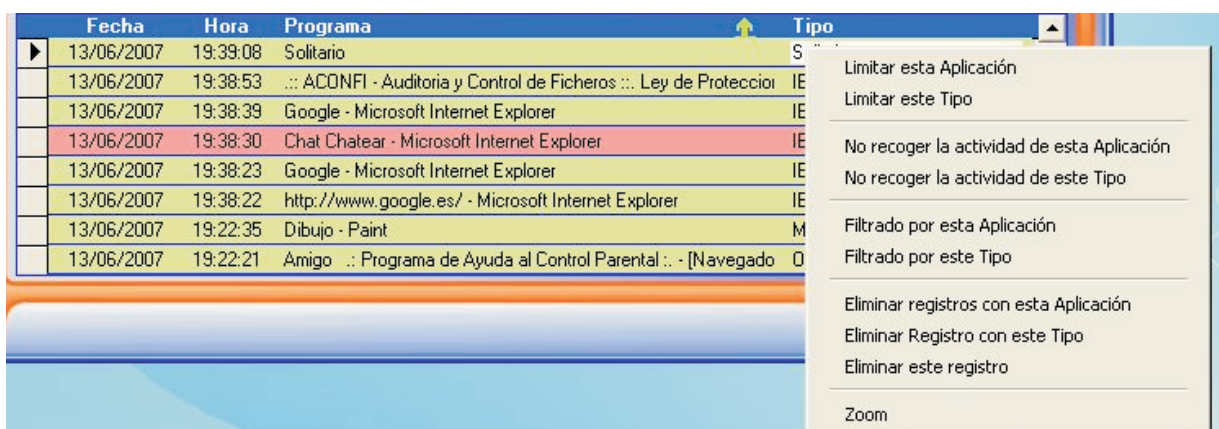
| | Fecha | Hora | Programa | Tipo |
|---|---|---|---|---|
| ▶ | 13/06/2007 | 19:39:08 | Solitario | S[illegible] |
| | 13/06/2007 | 19:38:53 | .:: ACONFI - Auditoria y Control de Ficheros ::. Ley de Proteccio | IE |
| | 13/06/2007 | 19:38:39 | Google - Microsoft Internet Explorer | IE |
| | 13/06/2007 | 19:38:30 | Chat Chatear - Microsoft Internet Explorer | IE |
| | 13/06/2007 | 19:38:23 | Google - Microsoft Internet Explorer | IE |
| | 13/06/2007 | 19:38:22 | http://www.google.es/ - Microsoft Internet Explorer | IE |
| | 13/06/2007 | 19:22:35 | Dibujo - Paint | M |
| | 13/06/2007 | 19:22:21 | Amigo .: Programa de Ayuda al Control Parental :. - [Navegado | O |

Limitar esta Aplicación
Limitar este Tipo

No recoger la actividad de esta Aplicación
No recoger la actividad de este Tipo

Filtrado por esta Aplicación
Filtrado por este Tipo

Eliminar registros con esta Aplicación
Eliminar Registro con este Tipo
Eliminar este registro

Zoom